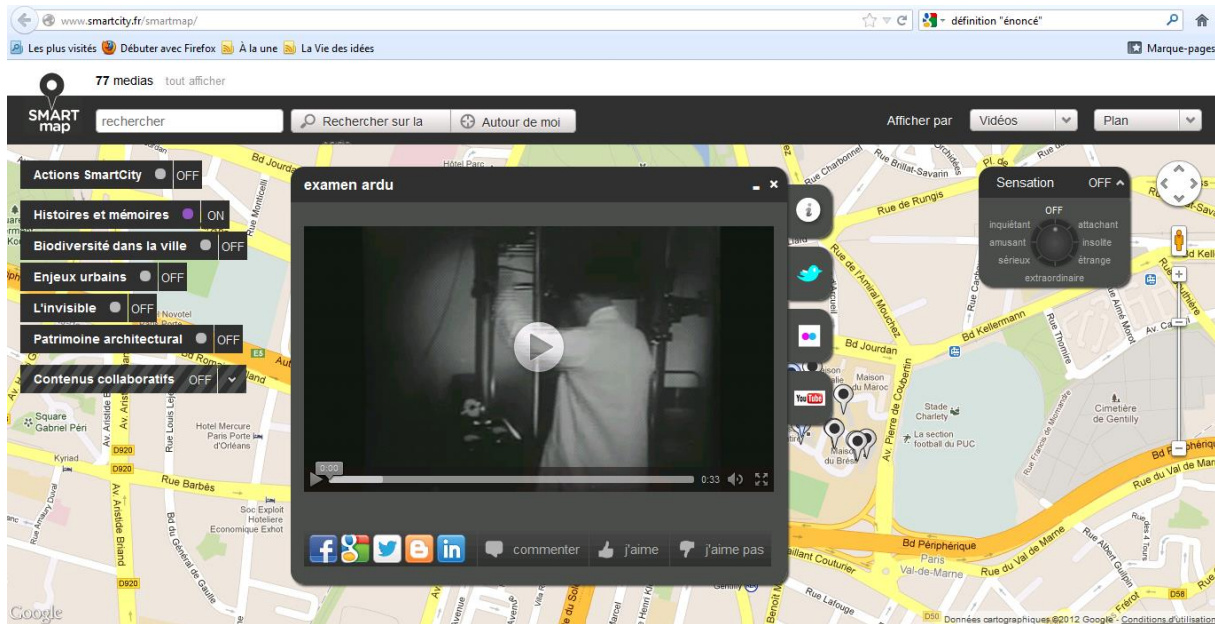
www.smartcity.fr/smartmap/

définition "énoncé"

Les plus visités Débuter avec Firefox À la une La Vie des idées

Marque-pages

77 medias tout afficher

SMART map

rechercher

Rechercher sur la

Autour de moi

Afficher par Vidéos Plan

Actions SmartCity OFF

Histoires et mémoires ON

Biodiversité dans la ville OFF

Enjeux urbains OFF

L'invisible OFF

Patrimoine architectural OFF

Contenus collaboratifs OFF

examen ardu

0:00

0:33

commenter j'aime j'aime pas

Sensation OFF

OFF
inquiétant attachant
amusant insolite
sérieux étrange
extraordinaire

Bd Jourdan
Hôtel Parc
Rue Brillat-Savarin
Rue de Rungis
Rue Charbonnel
Bd Kellermann
Bd Jourdan
Maison du Maroc
Maison du Brésil
Stade Charléty
La section football du PUC
Cimetière de Gentilly
Square Gabriel Péri
Hotel Mercure Paris Porte d'Orléans
Kyriad
Rue Barbès
Soc Exploit Hoteliere Economique Exhot
Rue Amaury Duval
Av. Aristide Briand
Bd Périphérique
Paris Val-de-Marne
Rue du Val de Marne
Rue Albert Guilpin
Rue Lafouge
Novotel
D920
D50
D58
Google
Données cartographiques ©2012 Google - Conditions d'utilisation